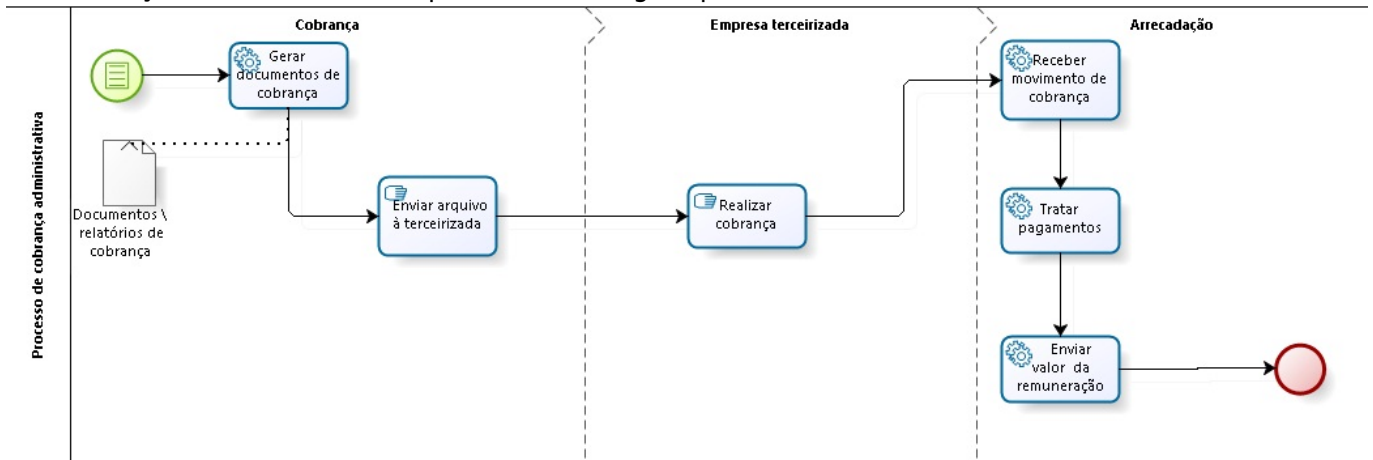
Processo de cobrança administrativa

Cobrança

Empresa terceirizada

Arrecadação

Gerar documentos de cobrança

Documentos \ relatórios de cobrança

Enviar arquivo à terceirizada

Realizar cobrança

Receber movimento de cobrança

Tratar pagamentos

Enviar valor da remuneração